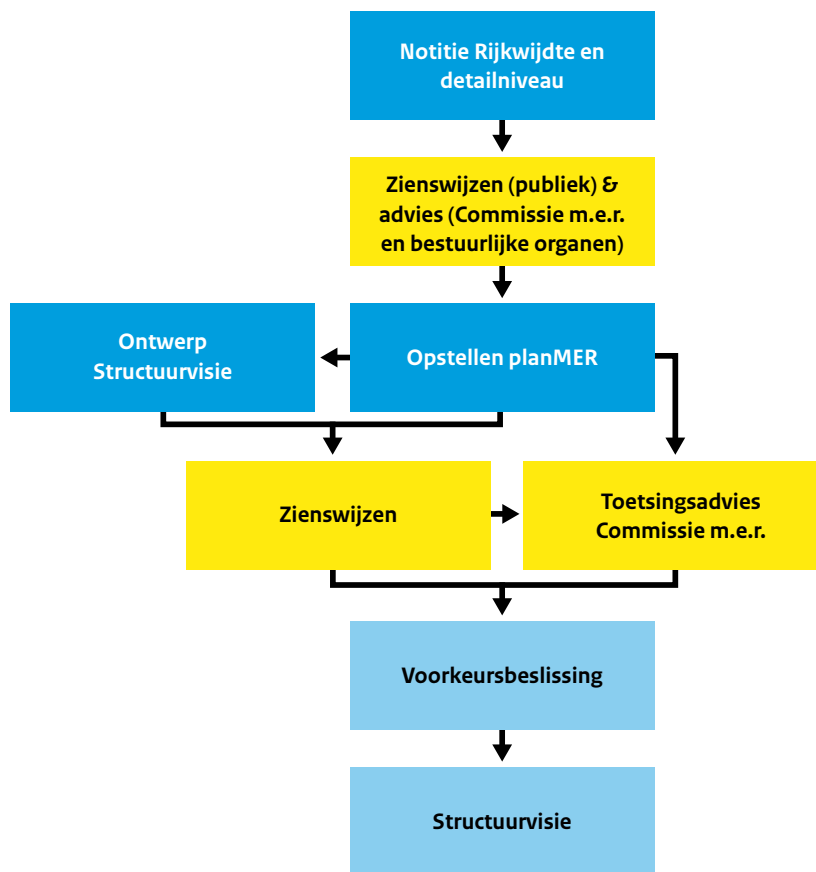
Notitie Rijkwijdte en detailniveau

Zienswijzen (publiek) & advies (Commissie m.e.r. en bestuurlijke organen)

Ontwerp Structuurvisie

Opstellen planMER

Zienswijzen

Toetsingsadvies Commissie m.e.r.

Voorkeursbeslissing

Structuurvisie